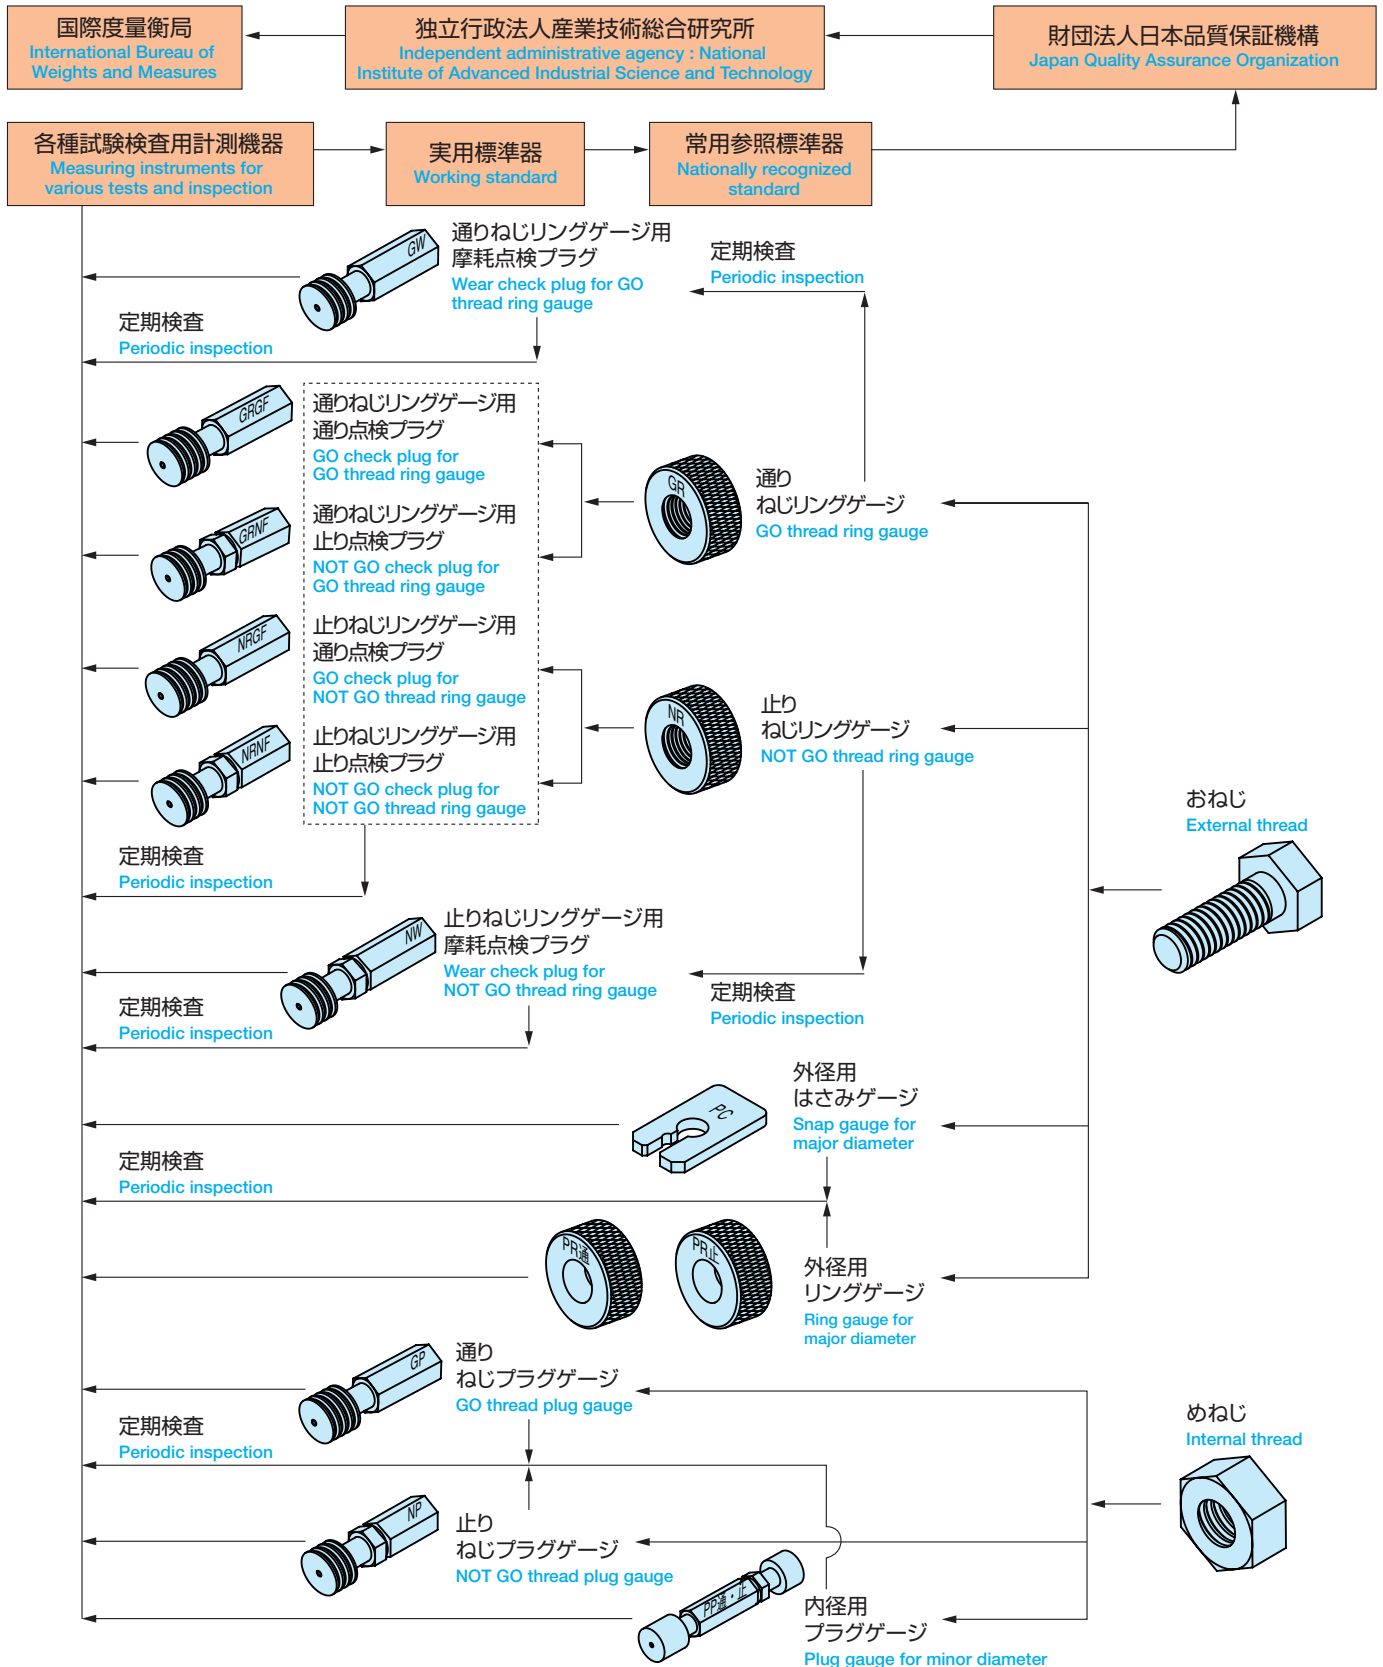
国際度量衡局
International Bureau of Weights and Measures

独立行政法人産業技術総合研究所
Independent administrative agency : National Institute of Advanced Industrial Science and Technology

財団法人日本品質保証機構
Japan Quality Assurance Organization

各種試験検査用計測機器
Measuring instruments for various tests and inspection

実用標準器
Working standard

常用参照標準器
Nationally recognized standard

GW
通りねじリングゲージ用摩耗点検プラグ
Wear check plug for GO thread ring gauge

定期検査
Periodic inspection

定期検査
Periodic inspection

GRGF
通りねじリングゲージ用通り点検プラグ
GO check plug for GO thread ring gauge

GRNF
通りねじリングゲージ用止り点検プラグ
NOT GO check plug for GO thread ring gauge

NRGF
止りねじリングゲージ用通り点検プラグ
GO check plug for NOT GO thread ring gauge

NRNF
止りねじリングゲージ用止り点検プラグ
NOT GO check plug for NOT GO thread ring gauge

GR
通り
ねじリングゲージ
GO thread ring gauge

NR
止り
ねじリングゲージ
NOT GO thread ring gauge

おねじ
External thread

定期検査
Periodic inspection

NW
止りねじリングゲージ用摩耗点検プラグ
Wear check plug for NOT GO thread ring gauge

定期検査
Periodic inspection

定期検査
Periodic inspection

PC
外径用
はさみゲージ
Snap gauge for major diameter

定期検査
Periodic inspection

PR通 PR止
外径用
リングゲージ
Ring gauge for major diameter

GP
通り
ねじプラグゲージ
GO thread plug gauge

定期検査
Periodic inspection

めねじ
Internal thread

NP
止り
ねじプラグゲージ
NOT GO thread plug gauge

PP通・止
内径用
プラグゲージ
Plug gauge for minor diameter